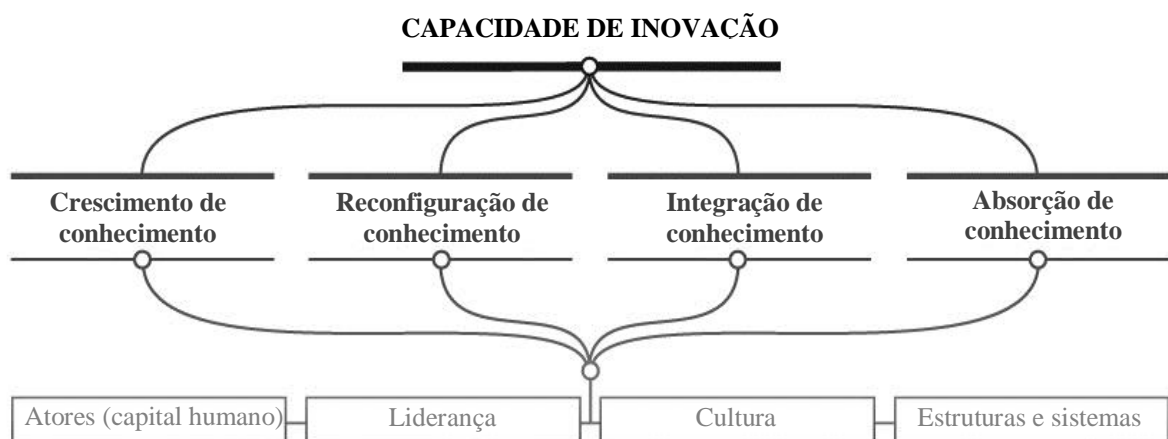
CAPACIDADE DE INOVAÇÃO

Crescimento de conhecimento

Reconfiguração de conhecimento

Integração de conhecimento

Absorção de conhecimento

Atores (capital humano)

Liderança

Cultura

Estruturas e sistemas